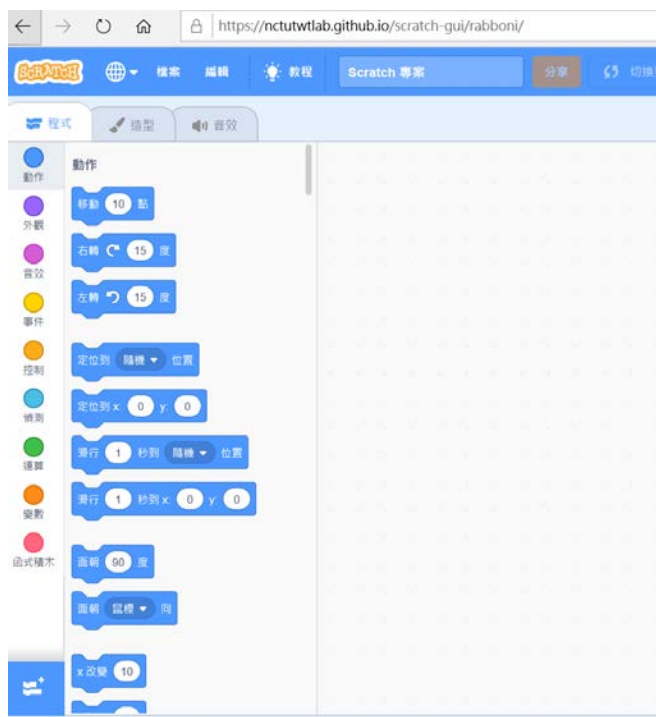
https://nctutwtlab.github.io/scratch-gui/rabboni/

SCRATCH 檔案 編輯 教程 Scratch 專案 分享 切換

程式 造型 音效

動作
外觀
音效
事件
控制
偵測
運算
變數
函式積木

動作

移動 10 點

右轉 15 度

左轉 15 度

定位到 隨機 位置

定位到 x: 0 y: 0

滑行 1 秒到 隨機 位置

滑行 1 秒到 x: 0 y: 0

面朝 90 度

面朝 鼠標 向

x 改變 10